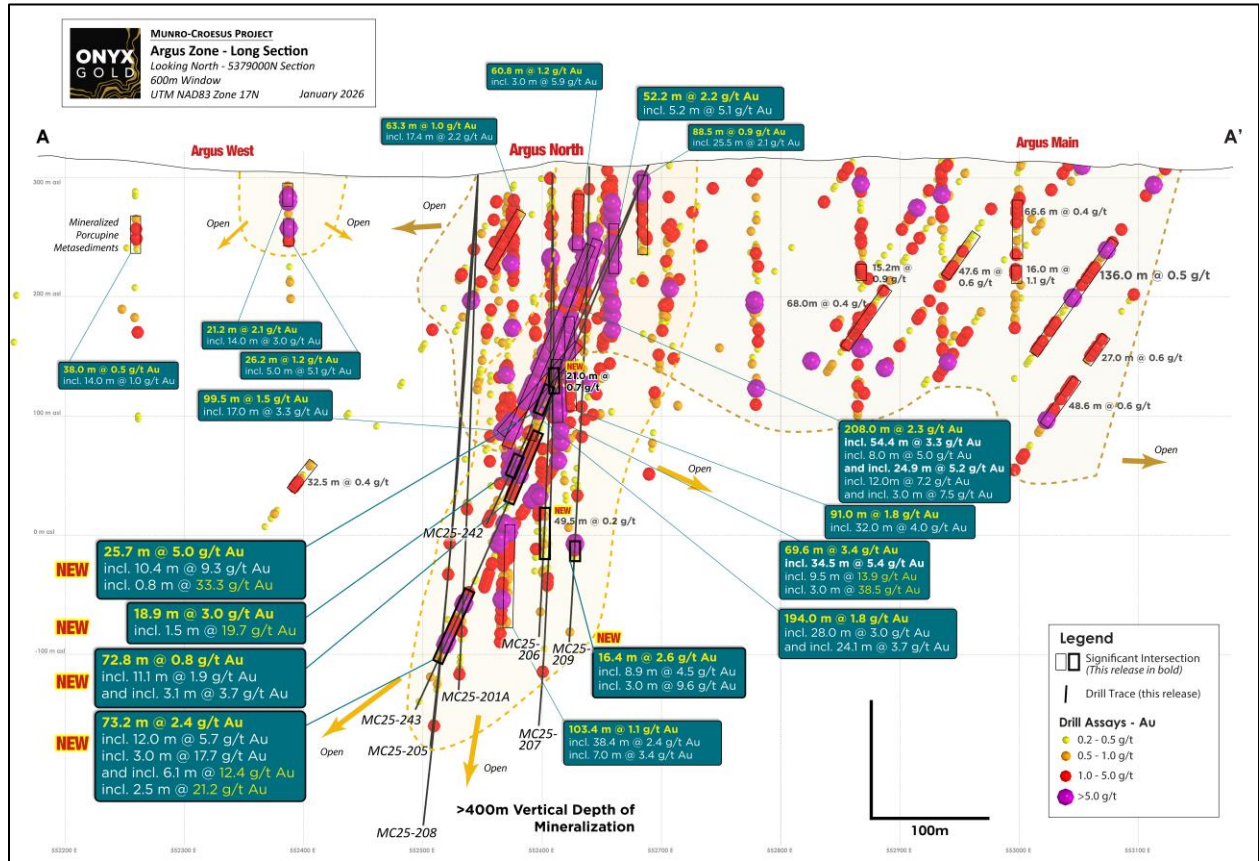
ONYX GOLD

MUNRO-CROESUS PROJECT
Argus Zone - Long Section
Looking North - 5379000N Section
600m Window
UTM NAD83 Zone 17N January 2026

A

A'

Argus West

Argus North

Argus Main

300 m asl

200 m asl

100 m asl

0 m asl

-100 m asl

Mineralized Porcupine Metasediments

Open

Open

Open

Open

Open

Open

Open

60.8 m @ 1.2 g/t Au
incl. 3.0 m @ 5.9 g/t Au

52.2 m @ 2.2 g/t Au
incl. 5.2 m @ 5.1 g/t Au

63.3 m @ 1.0 g/t Au
incl. 17.4 m @ 2.2 g/t Au

88.5 m @ 0.9 g/t Au
incl. 25.5 m @ 2.1 g/t Au

66.6 m @ 0.4 g/t

15.2m @ 0.9 g/t

47.6 m @ 0.6 g/t

16.0 m @ 1.1 g/t

136.0 m @ 0.5 g/t

68.0m @ 0.4 g/t

27.0 m @ 0.6 g/t

48.6 m @ 0.6 g/t

21.2 m @ 2.1 g/t Au
incl. 14.0 m @ 3.0 g/t Au

26.2 m @ 1.2 g/t Au
incl. 5.0 m @ 5.1 g/t Au

38.0 m @ 0.5 g/t Au
incl. 14.0 m @ 1.0 g/t Au

NEW
21.0 m @ 0.7 g/t

99.5 m @ 1.5 g/t Au
incl. 17.0 m @ 3.3 g/t Au

208.0 m @ 2.3 g/t Au
incl. 54.4 m @ 3.3 g/t Au
incl. 8.0 m @ 5.0 g/t Au
and incl. 24.9 m @ 5.2 g/t Au
incl. 12.0m @ 7.2 g/t Au
and incl. 3.0 m @ 7.5 g/t Au

32.5 m @ 0.4 g/t

NEW
49.5 m @ 0.2 g/t

91.0 m @ 1.8 g/t Au
incl. 32.0 m @ 4.0 g/t Au

69.6 m @ 3.4 g/t Au
incl. 34.5 m @ 5.4 g/t Au
incl. 9.5 m @ 13.9 g/t Au
incl. 3.0 m @ 38.5 g/t Au

MC25-242

NEW
25.7 m @ 5.0 g/t Au
incl. 10.4 m @ 9.3 g/t Au
incl. 0.8 m @ 33.3 g/t Au

NEW
18.9 m @ 3.0 g/t Au
incl. 1.5 m @ 19.7 g/t Au

194.0 m @ 1.8 g/t Au
incl. 28.0 m @ 3.0 g/t Au
and incl. 24.1 m @ 3.7 g/t Au

MC25-206

MC25-209

NEW
16.4 m @ 2.6 g/t Au
incl. 8.9 m @ 4.5 g/t Au
incl. 3.0 m @ 9.6 g/t Au

NEW
72.8 m @ 0.8 g/t Au
incl. 11.1 m @ 1.9 g/t Au
and incl. 3.1 m @ 3.7 g/t Au

MC25-201A

MC25-243

MC25-207

103.4 m @ 1.1 g/t Au
incl. 38.4 m @ 2.4 g/t Au
incl. 7.0 m @ 3.4 g/t Au

NEW
73.2 m @ 2.4 g/t Au
incl. 12.0 m @ 5.7 g/t Au
incl. 3.0 m @ 17.7 g/t Au
and incl. 6.1 m @ 12.4 g/t Au
incl. 2.5 m @ 21.2 g/t Au

MC25-205

MC25-208

>400m Vertical Depth of Mineralization

100m

Legend
Significant Intersection (This release in bold)
Drill Trace (this release)
Drill Assays - Au
0.2 - 0.5 g/t
0.5 - 1.0 g/t
1.0 - 5.0 g/t
>5.0 g/t

553200 E 553300 E 553400 E 553500 E 553600 E 553700 E 553800 E 553900 E 554000 E 554100 E